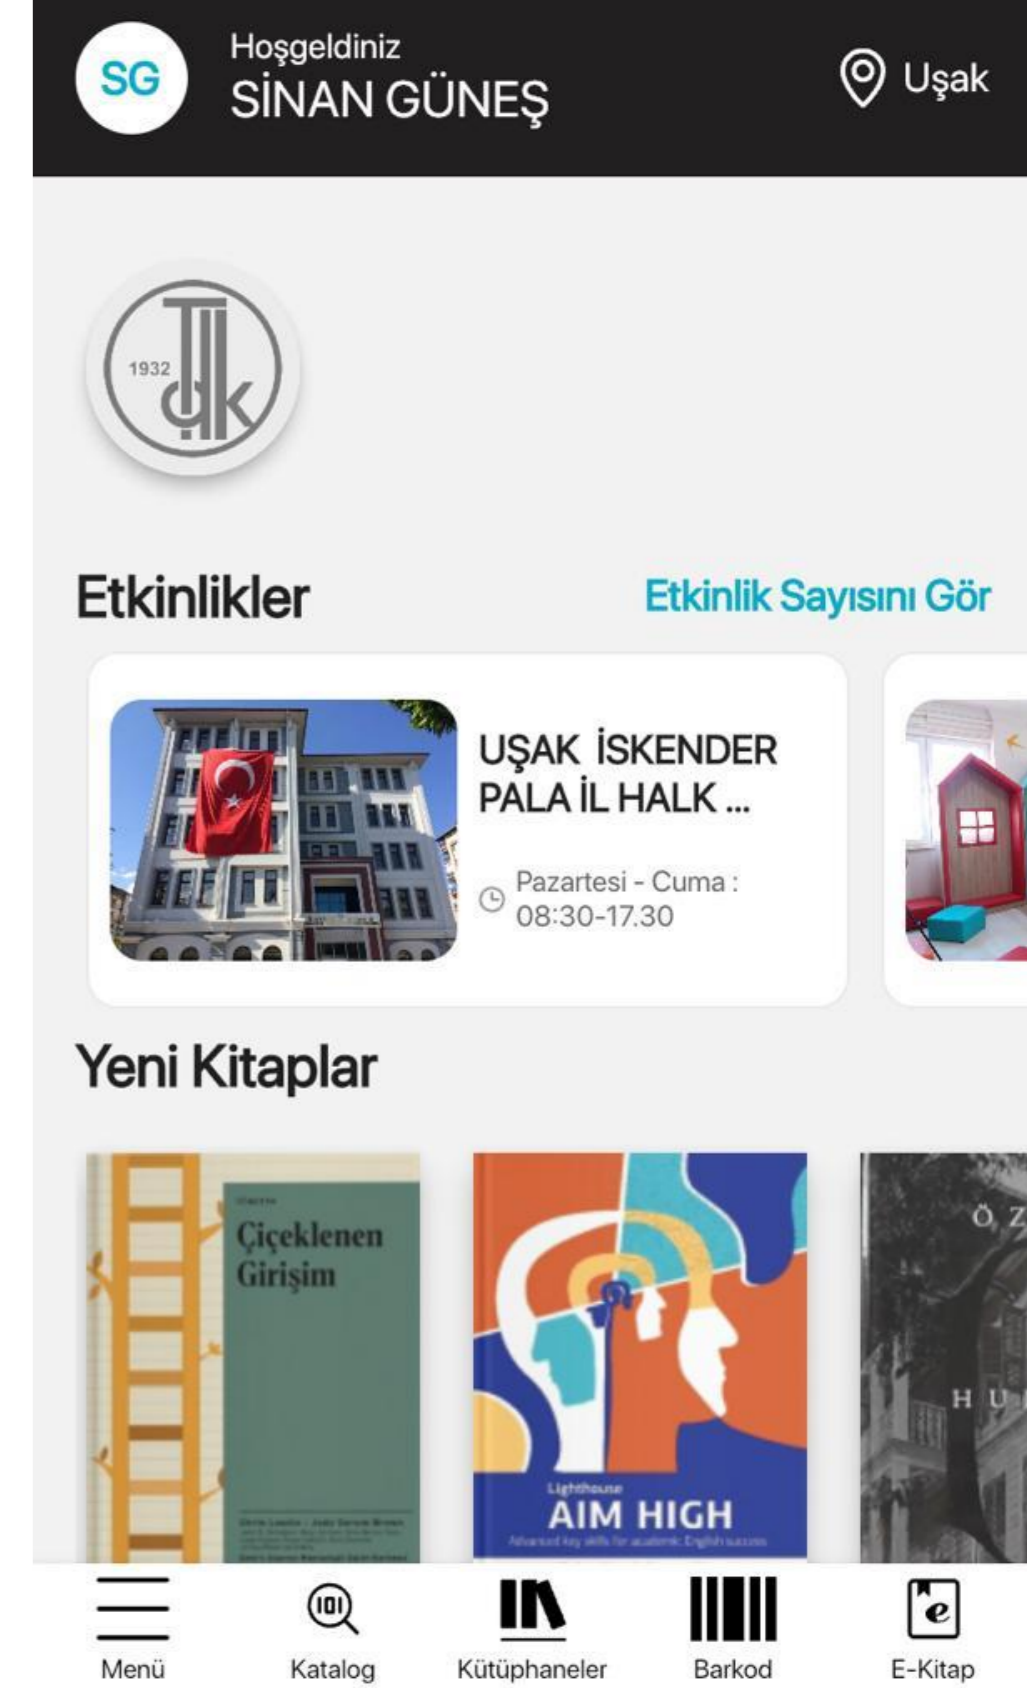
SG

Hoşgeldiniz
SİNAN GÜNEŞ

Uşak

1932 tdk

Etkinlikler

Etkinlik Sayısını Gör

UŞAK İSKENDER PALA İL HALK ...

Pazartesi - Cuma : 08:30-17.30

Yeni Kitaplar

Çiçeklenen Girişim

Lighthouse
AIM HIGH
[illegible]

Ö Z

H U

Menü

Katalog

Kütüphaneler

Barkod

E-Kitap